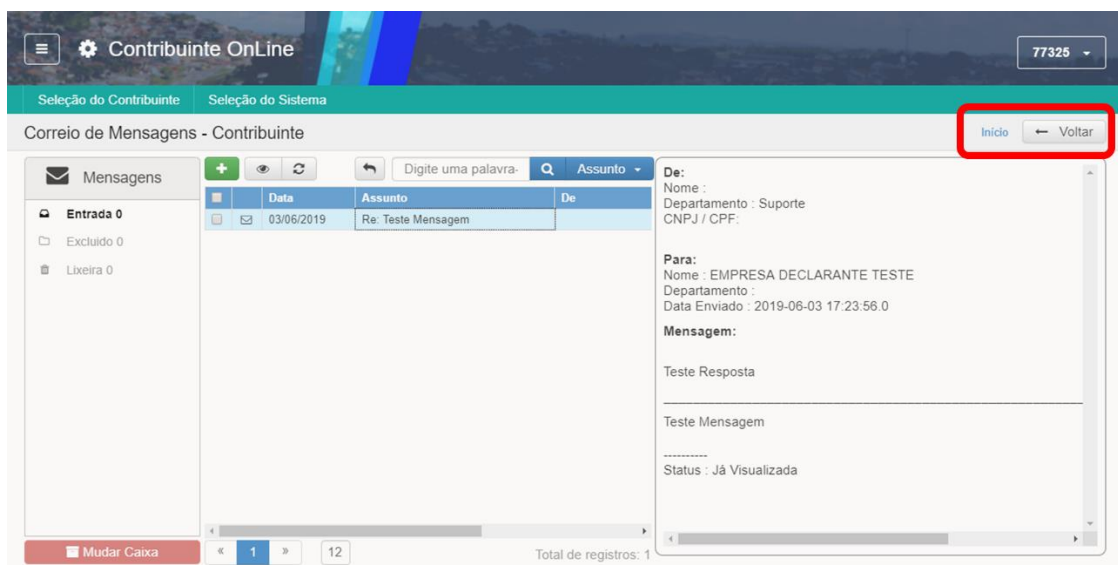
Contribuinte OnLine

77325

Seleção do Contribuinte Seleção do Sistema

Correio de Mensagens - Contribuinte

Início ← Voltar

Mensagens

Entrada 0
Excluido 0
Lixeira 0

Mudar Caixa

Digite uma palavra- Assunto

| | | Data | Assunto | De |
|---|---|---|---|---|
| | | 03/06/2019 | Re: Teste Mensagem | |

« 1 » 12

Total de registros: 1

De:
Nome :
Departamento : Suporte
CNPJ / CPF:

Para:
Nome : EMPRESA DECLARANTE TESTE
Departamento :
Data Enviado : 2019-06-03 17:23:56.0

Mensagem:

Teste Resposta

Teste Mensagem

----------
Status : Já Visualizada